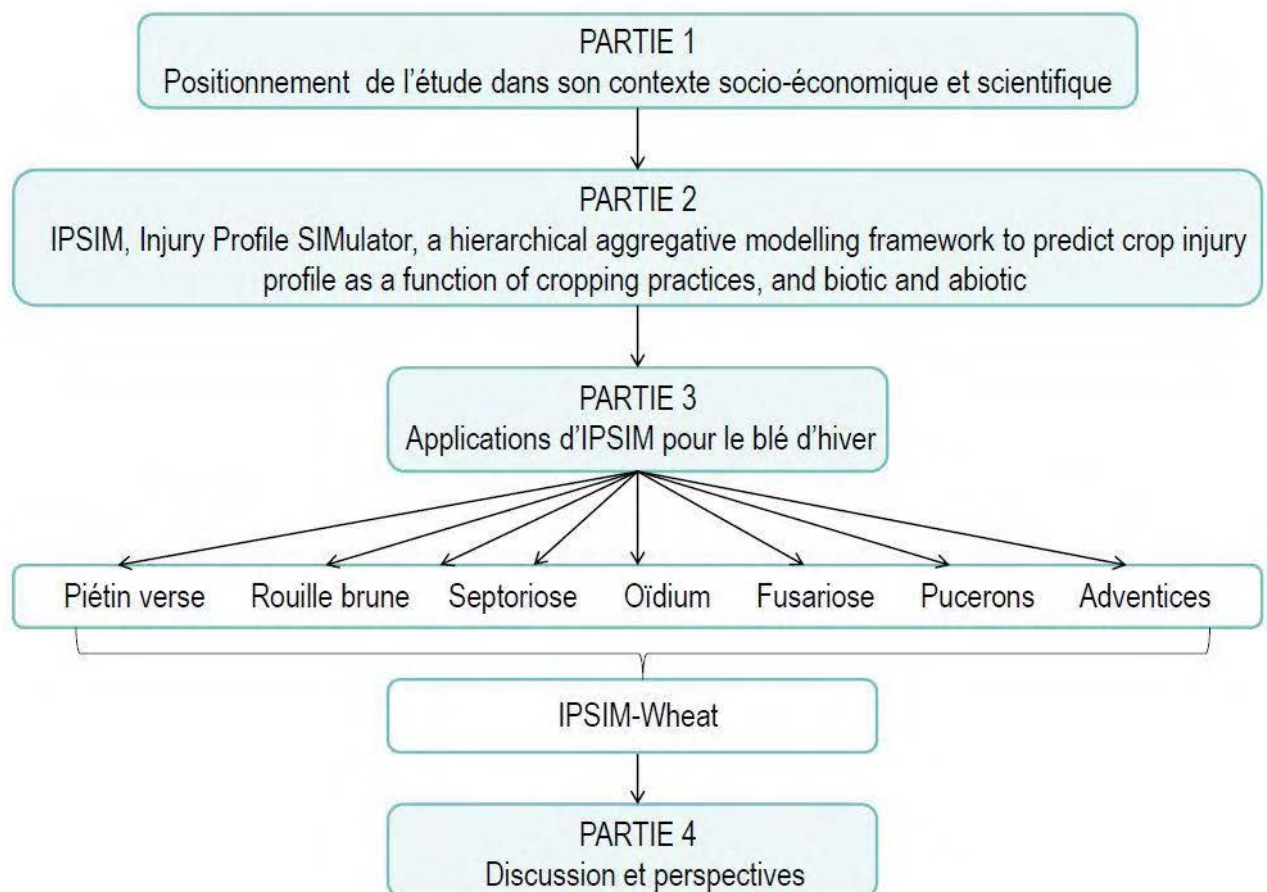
PARTIE 1
Positionnement de l'étude dans son contexte socio-économique et scientifique

PARTIE 2
IPSIM, Injury Profile SIMulator, a hierarchical aggregative modelling framework to predict crop injury profile as a function of cropping practices, and biotic and abiotic

PARTIE 3
Applications d'IPSIM pour le blé d'hiver

Piétin verse

Rouille brune

Septoriose

Oïdium

Fusariose

Pucerons

Adventices

IPSIM-Wheat

PARTIE 4
Discussion et perspectives